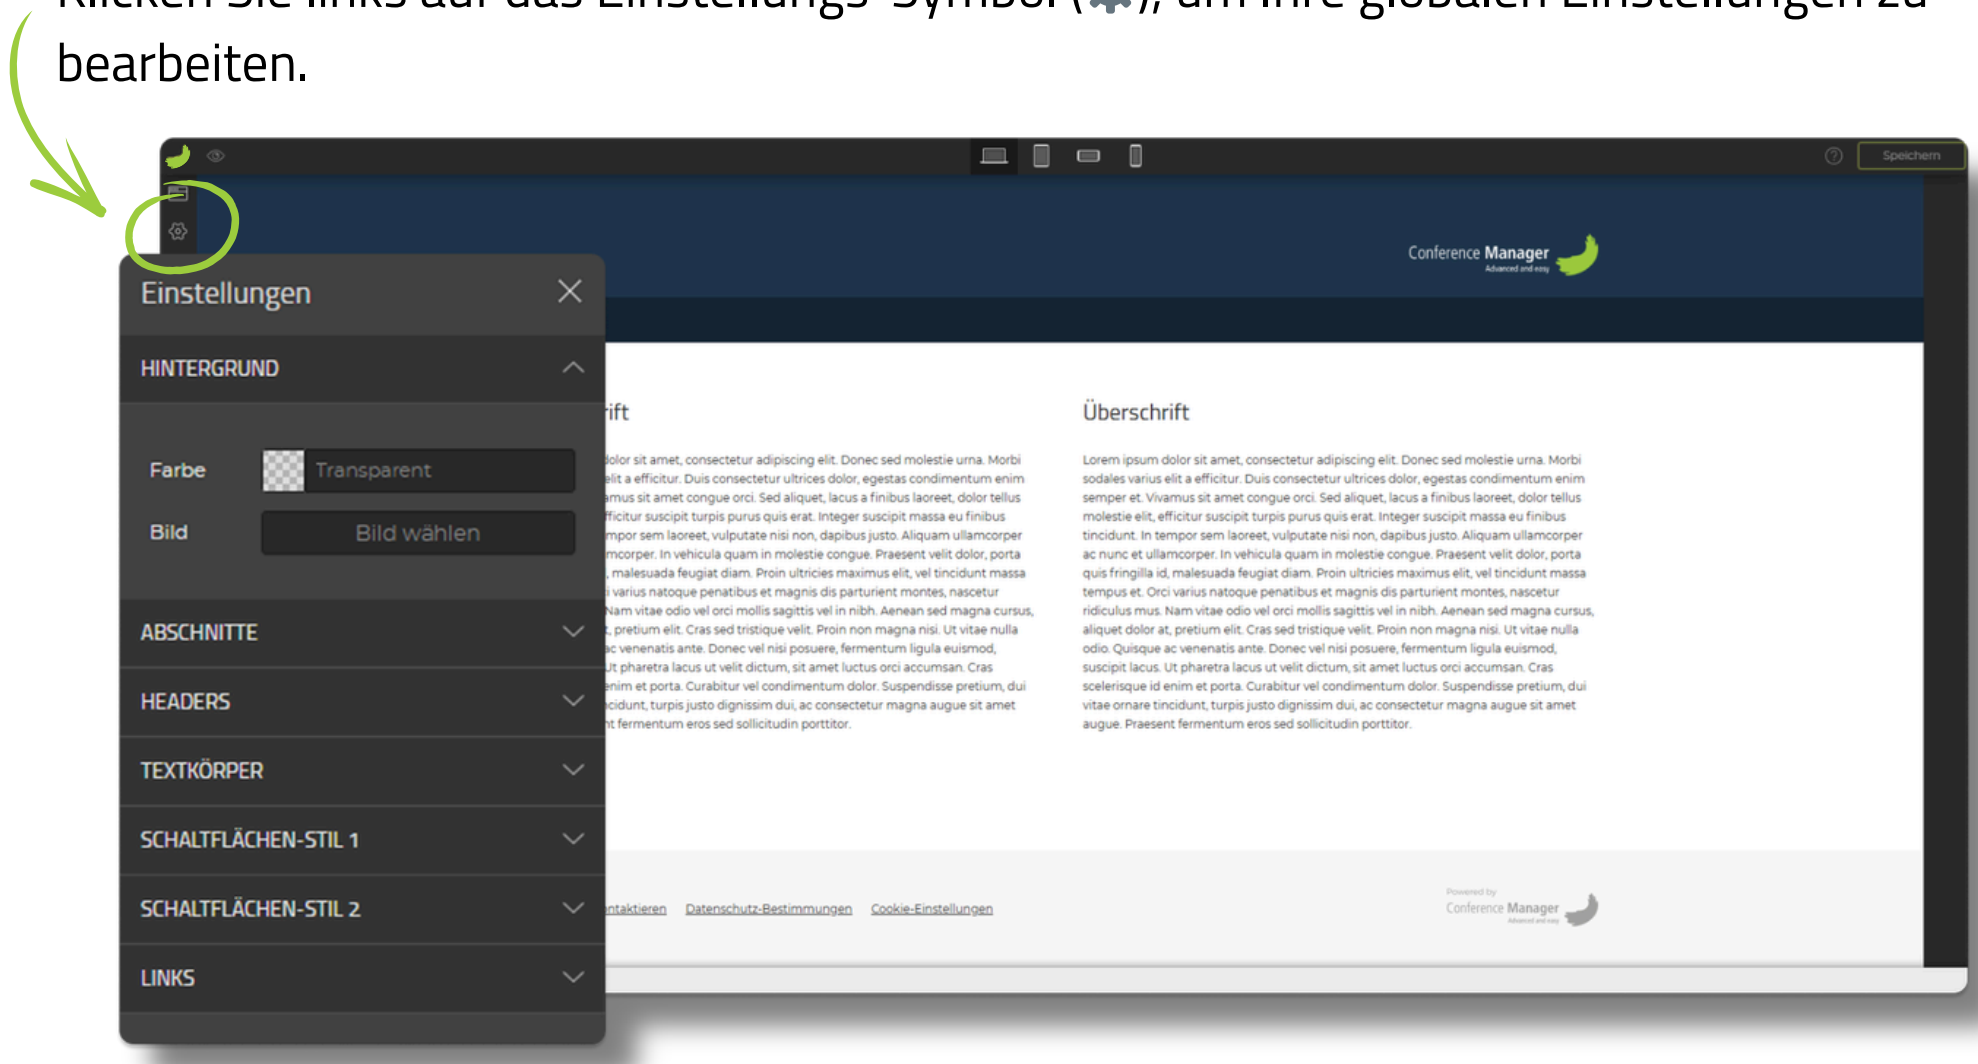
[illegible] um Ihre globalen Einstellungen zu bearbeiten.

Speichern

Conference Manager
Advanced and easy

Einstellungen

HINTERGRUND

Farbe Transparent

Bild Bild wählen

ABSCHNITTE

HEADERS

TEXTKÖRPER

SCHALTFLÄCHEN-STIL 1

SCHALTFLÄCHEN-STIL 2

LINKS

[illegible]rift

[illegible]olor sit amet, consectetur adipiscing elit. Donec sed molestie urna. Morbi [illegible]lit a efficitur. Duis consectetur ultrices dolor, egestas condimentum enim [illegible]mus sit amet congue orci. Sed aliquet, lacus a finibus laoreet, dolor tellus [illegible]fficitur suscipit turpis purus quis erat. Integer suscipit massa eu finibus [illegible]mpor sem laoreet, vulputate nisi non, dapibus justo. Aliquam ullamcorper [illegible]mcorper. In vehicula quam in molestie congue. Praesent velit dolor, porta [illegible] malesuada feugiat diam. Proin ultricies maximus elit, vel tincidunt massa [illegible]i varius natoque penatibus et magnis dis parturient montes, nascetur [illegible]Nam vitae odio vel orci mollis sagittis vel in nibh. Aenean sed magna cursus, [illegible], pretium elit. Cras sed tristique velit. Proin non magna nisi. Ut vitae nulla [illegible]c venenatis ante. Donec vel nisi posuere, fermentum ligula euismod, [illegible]Ut pharetra lacus ut velit dictum, sit amet luctus orci accumsan. Cras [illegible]nim et porta. Curabitur vel condimentum dolor. Suspendisse pretium, dui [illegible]cidunt, turpis justo dignissim dui, ac consectetur magna augue sit amet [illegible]t fermentum eros sed sollicitudin porttitor.

Überschrift

Lorem ipsum dolor sit amet, consectetur adipiscing elit. Donec sed molestie urna. Morbi sodales varius elit a efficitur. Duis consectetur ultrices dolor, egestas condimentum enim semper et. Vivamus sit amet congue orci. Sed aliquet, lacus a finibus laoreet, dolor tellus molestie elit, efficitur suscipit turpis purus quis erat. Integer suscipit massa eu finibus tincidunt. In tempor sem laoreet, vulputate nisi non, dapibus justo. Aliquam ullamcorper ac nunc et ullamcorper. In vehicula quam in molestie congue. Praesent velit dolor, porta quis fringilla id, malesuada feugiat diam. Proin ultricies maximus elit, vel tincidunt massa tempus et. Orci varius natoque penatibus et magnis dis parturient montes, nascetur ridiculus mus. Nam vitae odio vel orci mollis sagittis vel in nibh. Aenean sed magna cursus, aliquet dolor at, pretium elit. Cras sed tristique velit. Proin non magna nisi. Ut vitae nulla odio. Quisque ac venenatis ante. Donec vel nisi posuere, fermentum ligula euismod, suscipit lacus. Ut pharetra lacus ut velit dictum, sit amet luctus orci accumsan. Cras scelerisque id enim et porta. Curabitur vel condimentum dolor. Suspendisse pretium, dui vitae ornare tincidunt, turpis justo dignissim dui, ac consectetur magna augue sit amet augue. Praesent fermentum eros sed sollicitudin porttitor.

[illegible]ntaktieren Datenschutz-Bestimmungen Cookie-Einstellungen

Powered by
Conference Manager
Advanced and easy